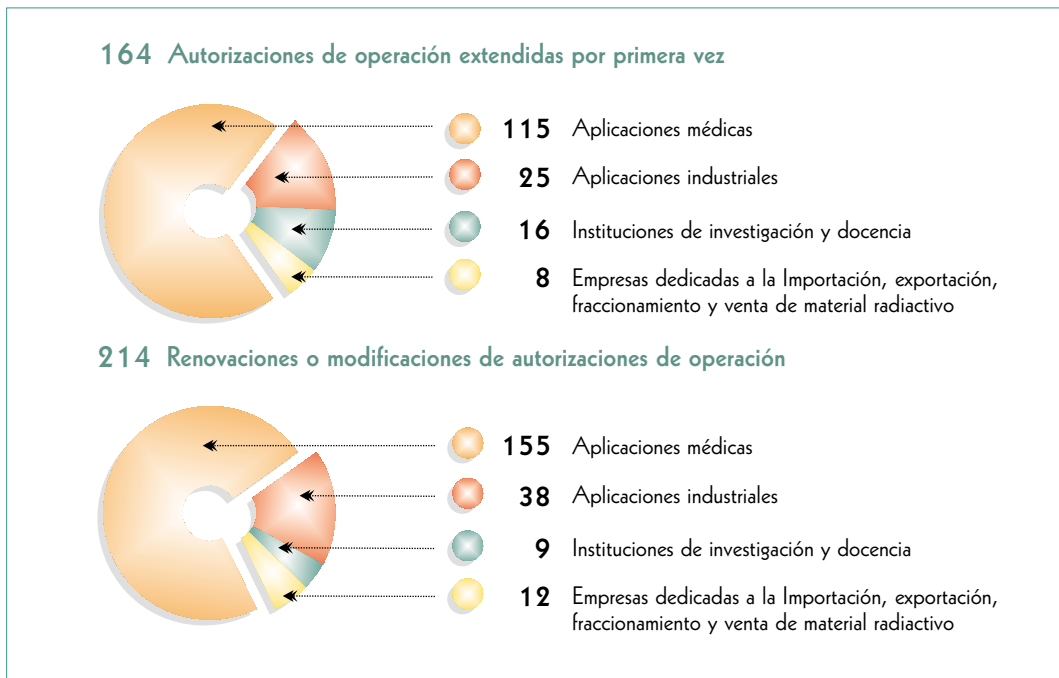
164 Autorizaciones de operación extendidas por primera vez

115 Aplicaciones médicas

25 Aplicaciones industriales

16 Instituciones de investigación y docencia

8 Empresas dedicadas a la Importación, exportación, fraccionamiento y venta de material radiactivo

214 Renovaciones o modificaciones de autorizaciones de operación

155 Aplicaciones médicas

38 Aplicaciones industriales

9 Instituciones de investigación y docencia

12 Empresas dedicadas a la Importación, exportación, fraccionamiento y venta de material radiactivo